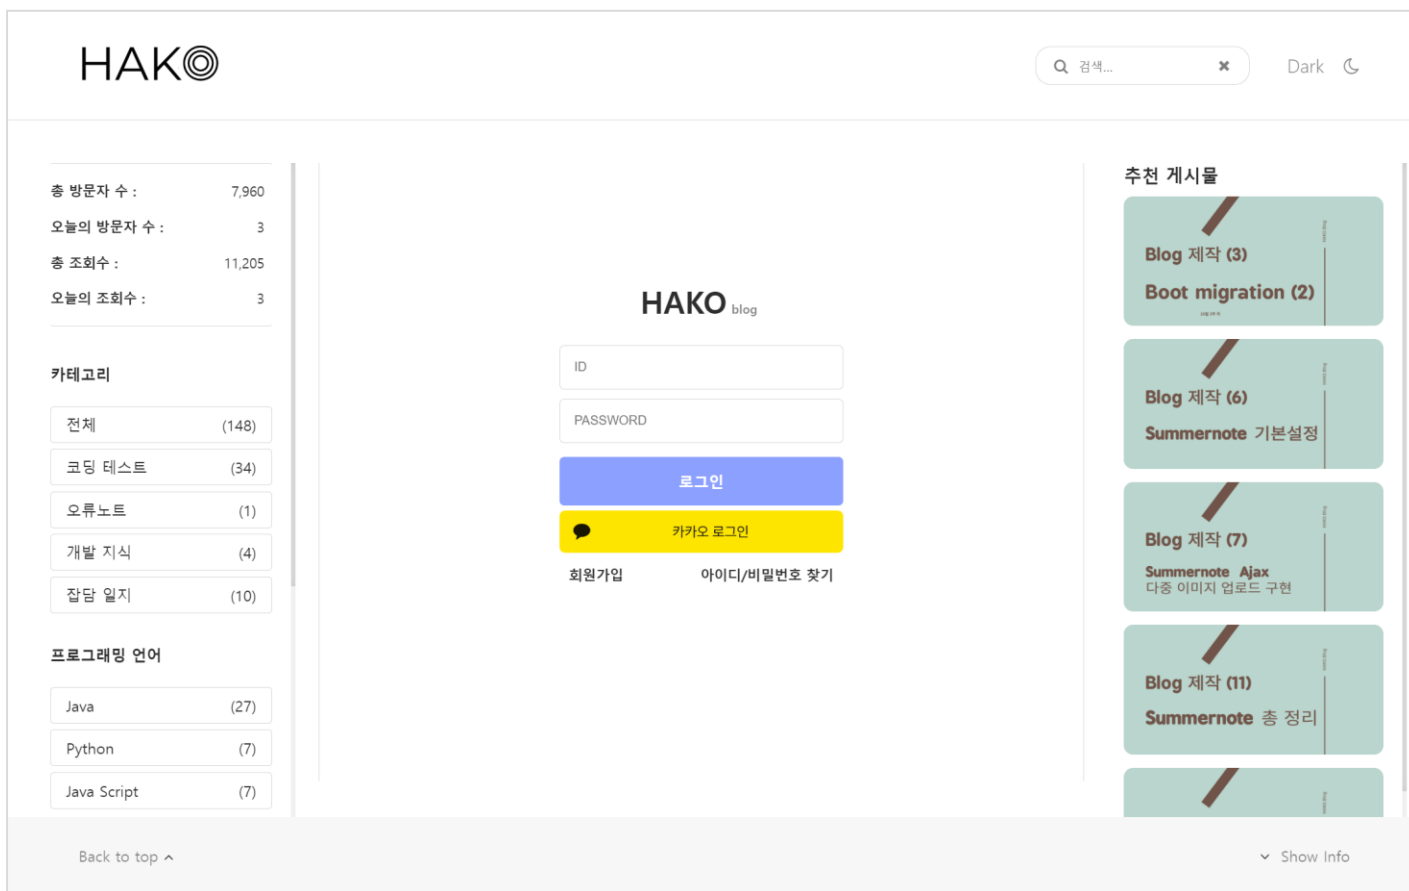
HAKO

검색...

Dark

총 방문자 수 : 7,960
오늘의 방문자 수 : 3
총 조회수 : 11,205
오늘의 조회수 : 3

카테고리

전체 (148)
코딩 테스트 (34)
오류노트 (1)
개발 지식 (4)
잡담 일지 (10)

프로그래밍 언어

Java (27)
Python (7)
Java Script (7)

HAKO blog

ID

PASSWORD

로그인

카카오 로그인

회원가입

아이디/비밀번호 찾기

추천 게시물

Blog 제작 (3)
Boot migration (2)

Blog 제작 (6)
Summernote 기본설정

Blog 제작 (7)
Summernote Ajax
다중 이미지 업로드 구현

Blog 제작 (11)
Summernote 총 정리

Back to top

Show Info